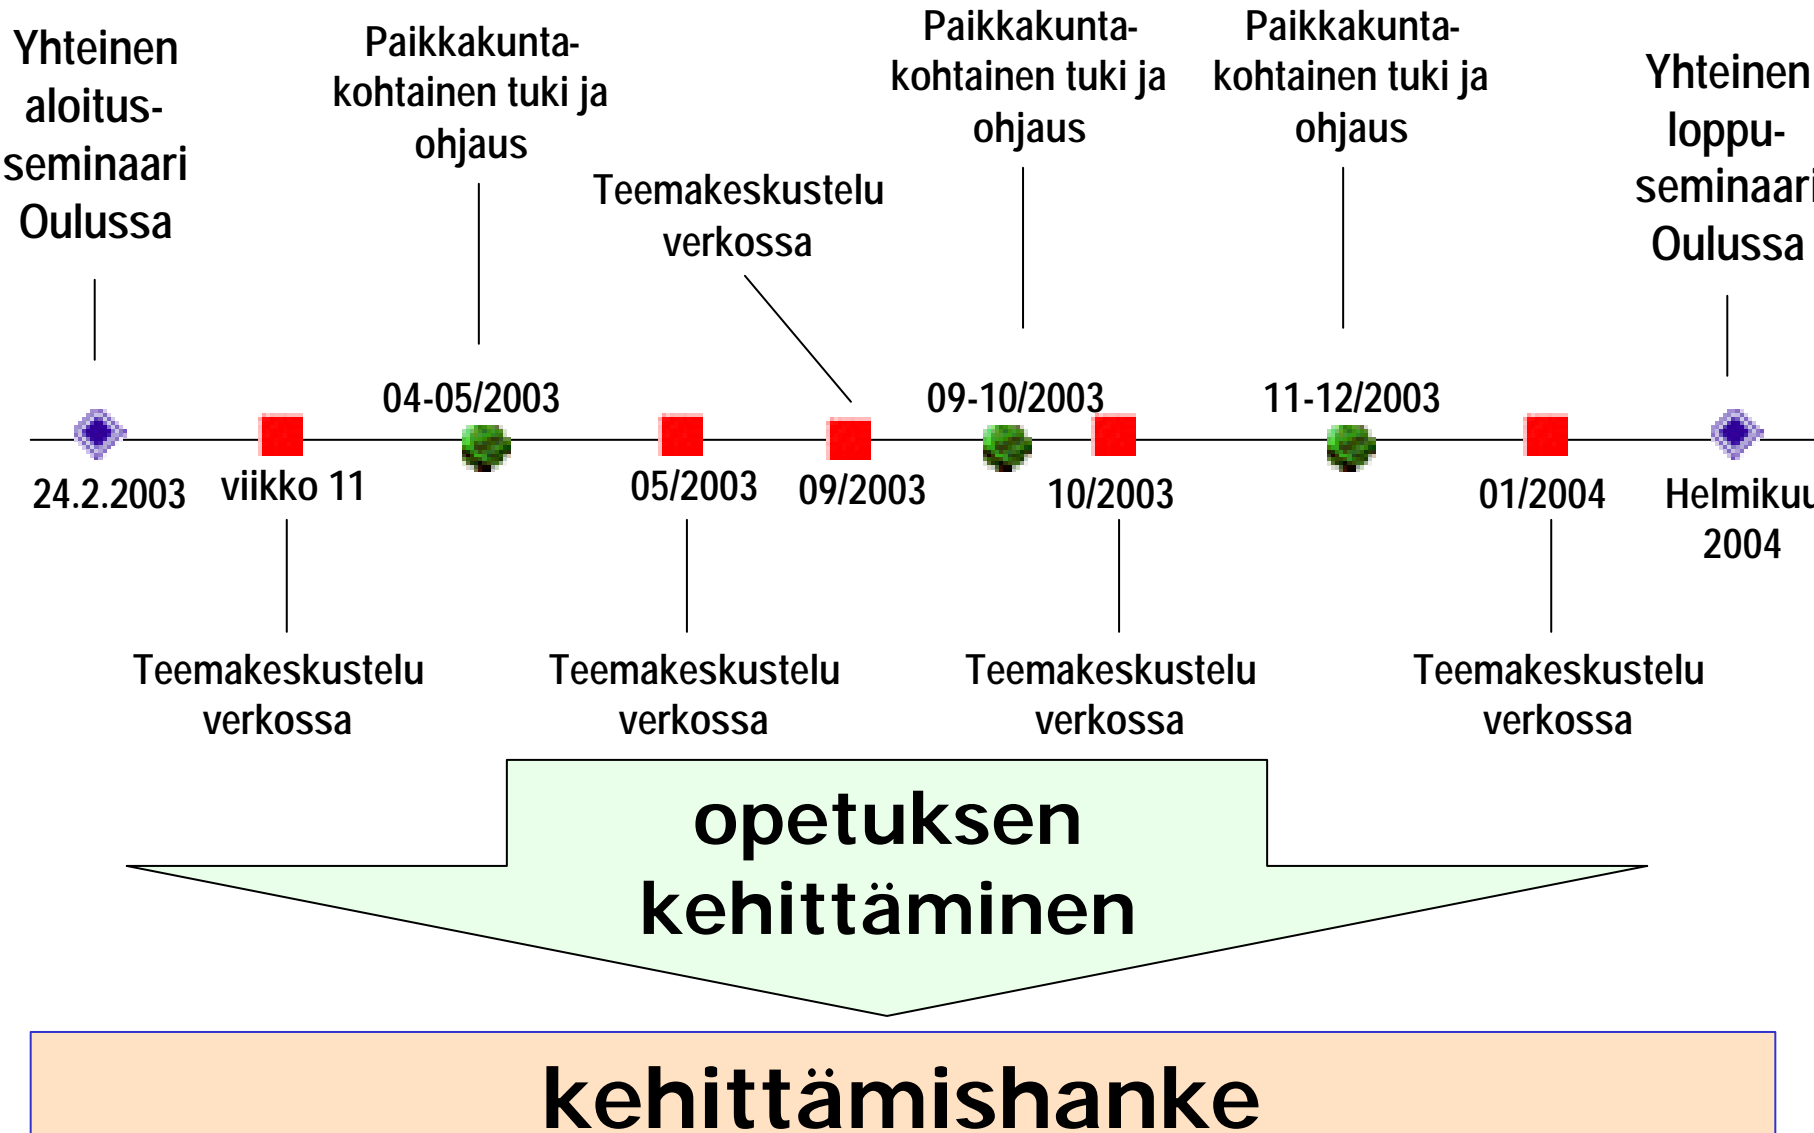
Yhteinen aloitusseminaari Oulussa

Paikkakuntakohtainen tuki ja ohjaus

Teemakeskustelu verkossa

Paikkakuntakohtainen tuki ja ohjaus

Paikkakuntakohtainen tuki ja ohjaus

Yhteinen loppuseminaari Oulussa

04-05/2003

09-10/2003

11-12/2003

24.2.2003

viikko 11

05/2003

09/2003

10/2003

01/2004

Helmikuu 2004

Teemakeskustelu verkossa

Teemakeskustelu verkossa

Teemakeskustelu verkossa

Teemakeskustelu verkossa

opetuksen kehittäminen

kehittämishanke